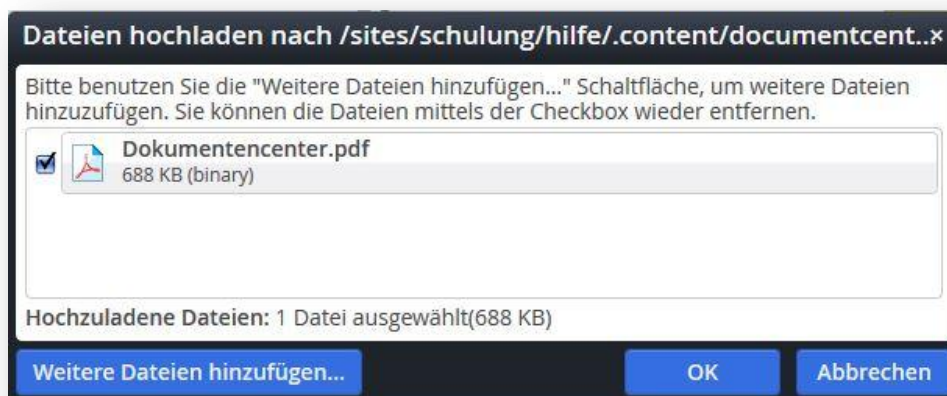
Dateien hochladen nach /sites/schulung/hilfe/.content/documentcent..×

Bitte benutzen Sie die "Weitere Dateien hinzufügen..." Schaltfläche, um weitere Dateien hinzuzufügen. Sie können die Dateien mittels der Checkbox wieder entfernen.

Dokumentencenter.pdf
688 KB (binary)

Hochzuladene Dateien: 1 Datei ausgewählt(688 KB)

Weitere Dateien hinzufügen...

OK

Abbrechen